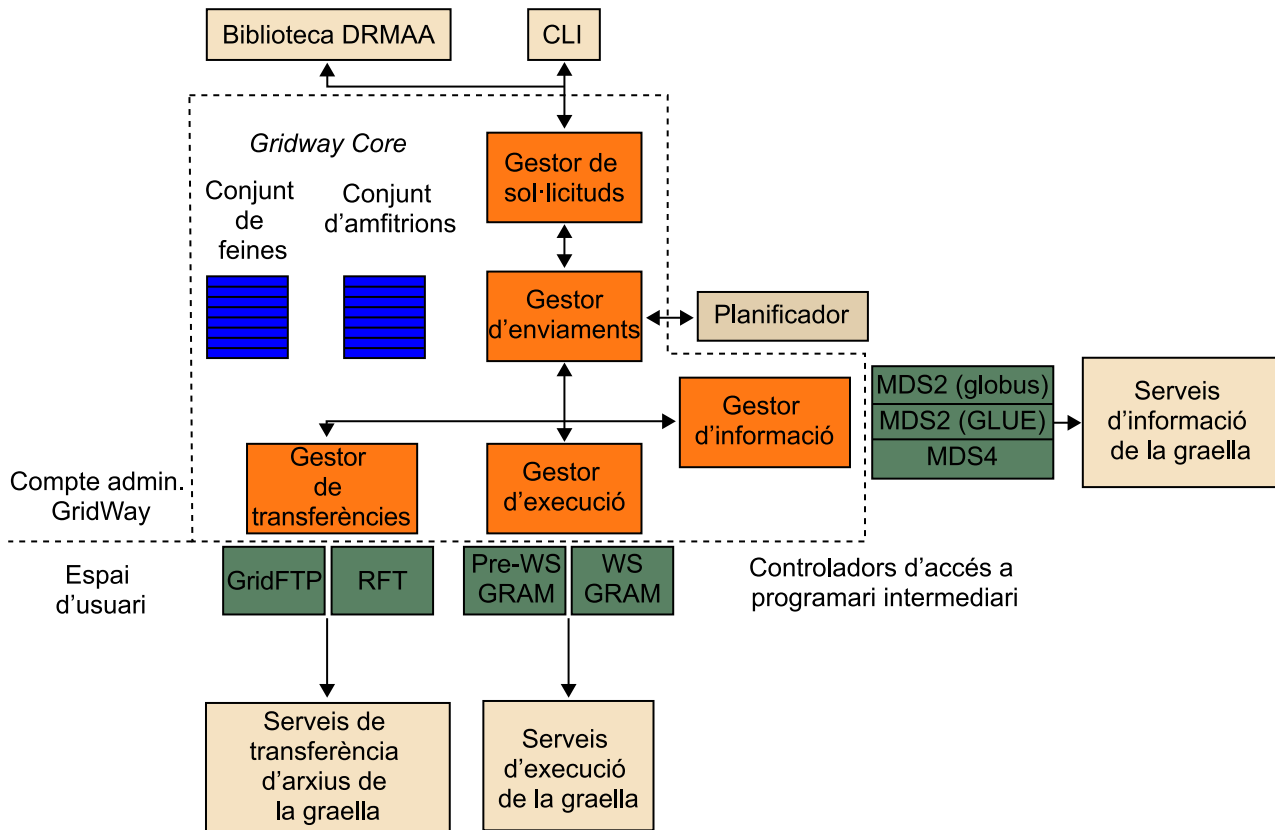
Biblioteca DRMAA

CLI

Gridway Core

Conjunt de feines

Conjunt d'amfitrions

Gestor de sol·licituds

Gestor d'enviaments

Planificador

Gestor d'informació

Gestor de transferències

Gestor d'execució

MDS2 (globus)
MDS2 (GLUE)
MDS4

Serveis d'informació de la graella

Compte admin. GridWay

Espai d'usuari

GridFTP

RFT

Pre-WS GRAM

WS GRAM

Controladors d'accés a programari intermediari

Serveis de transferència d'arxius de la graella

Serveis d'execució de la graella